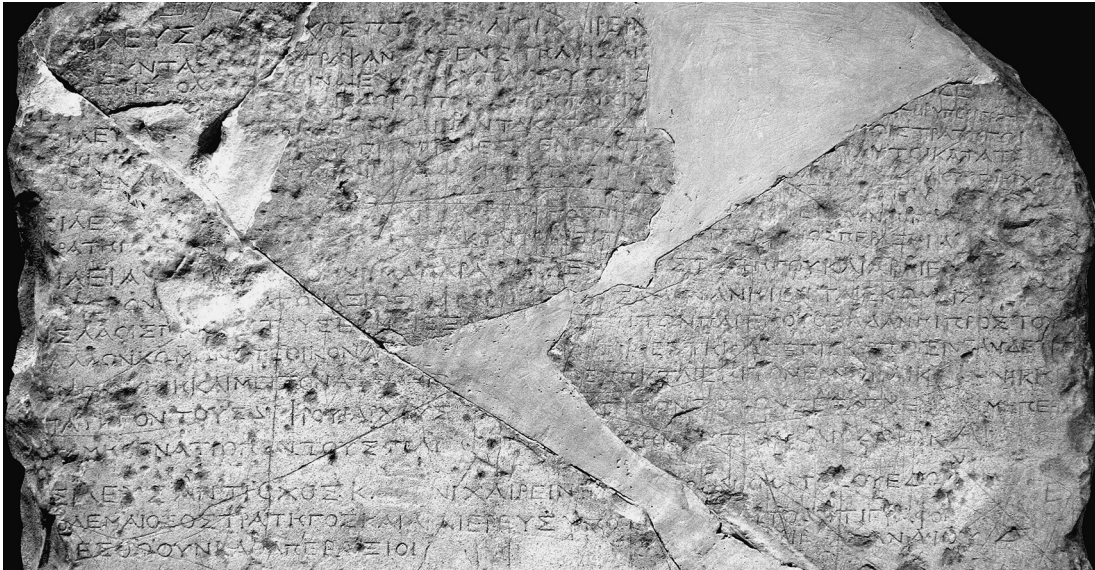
ΙΛΕΥΣ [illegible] ΣΤΩΙ ΧΑΙΡΕΙΝ
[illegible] ΣΤΡΑΤΗΓΟΙΣ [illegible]
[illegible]
ΙΛΕ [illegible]
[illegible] ΕΣΤΙ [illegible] ΚΑΤΑ
ΚΙ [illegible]
ΙΛΕ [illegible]
ΡΑΤΗ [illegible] ΠΕΡΙ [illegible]
ΑΙΕΙΑ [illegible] ΙΟΝ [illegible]
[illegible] ΑΝ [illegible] ΤΑΣ ΚΩΜΑΣ
ΣΑ ΟΣ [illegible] ΠΑΙΤΟΥΣ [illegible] ΑΝ ΠΡΟΣΤΟ
ΑΛΩΝ ΚΩΜ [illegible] ΟΙΚΟΝΑ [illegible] ΤΗΣ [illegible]
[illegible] ΚΑΙ ΜΕ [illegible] ΟΝΑ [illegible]
ΑΝΤΟΥΣ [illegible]
ΤΟΠΟΝ ΤΟΥΣ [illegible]
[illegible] ΕΝ ΑΤΟ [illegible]
ΙΛΕΥΣ ΑΝΤΙΟΧΟΣ Κ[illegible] ΧΑΙΡΕΙΝ
ΟΛΕΜΑΙΟΣ Ο ΣΤΡΑΤΗΓΟΣ ΚΑΙ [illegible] ΙΕΡΕΥΣ
ΒΕΣΟΡΟΥΝ ΚΑΙ ΑΠΕΡΑ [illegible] ΙΟΙ